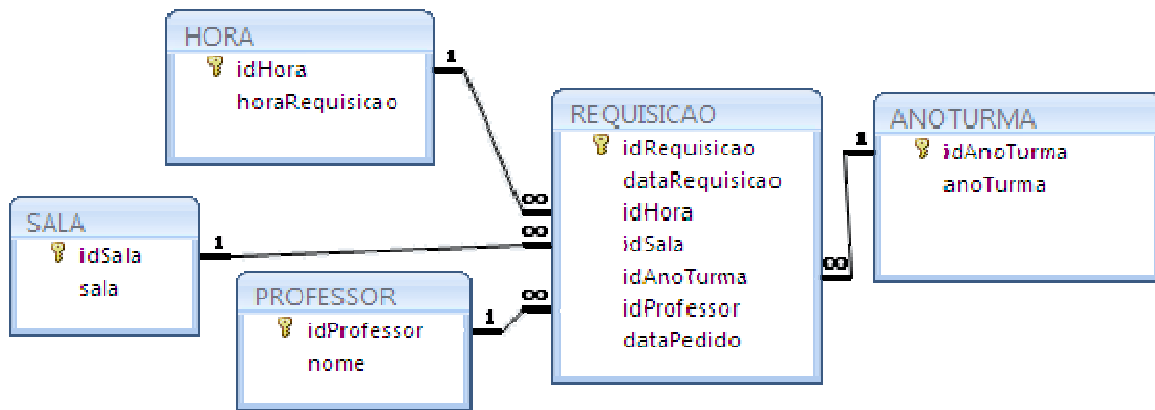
HORA
idHora
horaRequisicao

1

REQUISICAO
idRequisicao
dataRequisicao
idHora
idSala
idAnoTurma
idProfessor
dataPedido

1

ANOTURMA
idAnoTurma
anoTurma

SALA
idSala
sala

1

∞
∞
∞
∞

PROFESSOR
idProfessor
nome

1